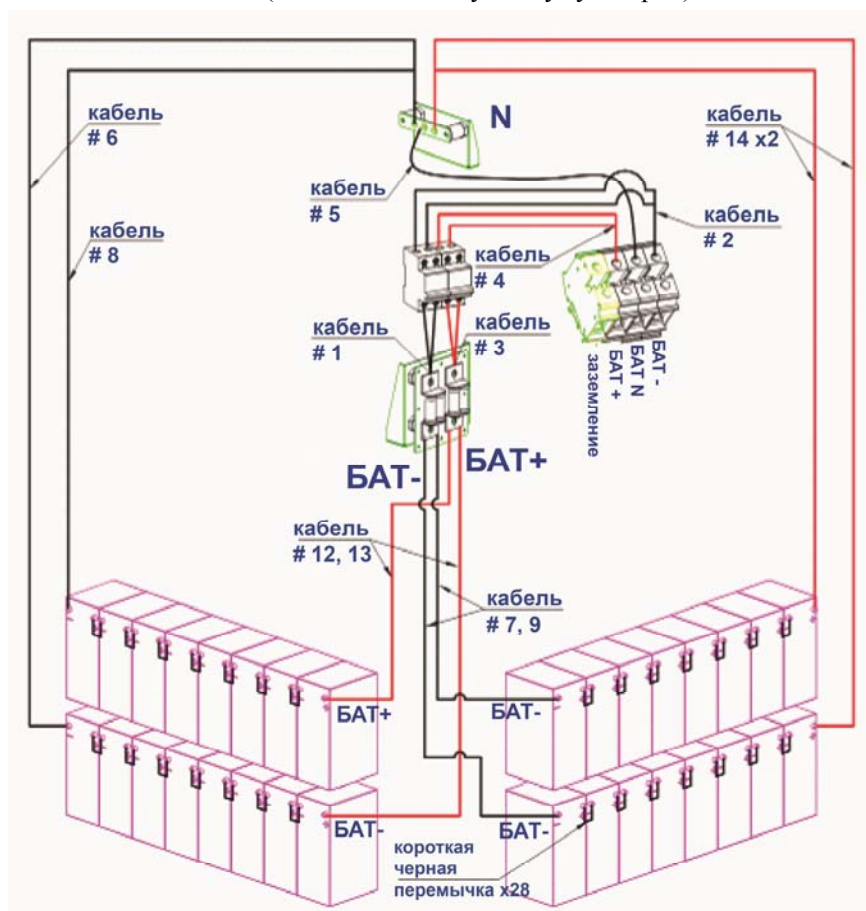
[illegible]

N

кабель
# 6

кабель
# 14 x2

кабель
# 5

кабель
# 2

кабель
# 8

кабель
# 4

кабель
# 1

кабель
# 3

БАТ -
БАТ N
БАТ +
заземление

БАТ-

БАТ+

кабель
# 12, 13

кабель
# 7, 9

БАТ+

БАТ-

БАТ-

БАТ-

короткая
черная
перемычка x28